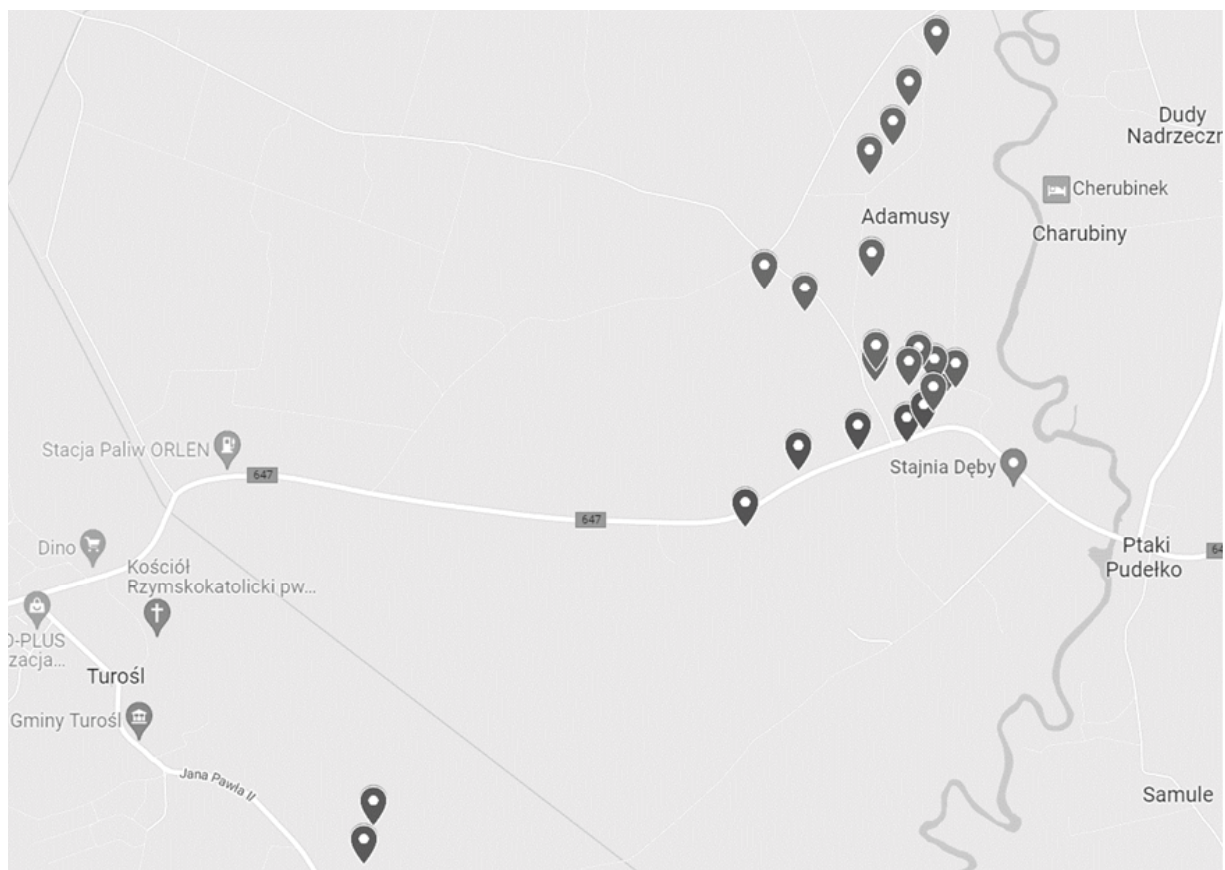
Dudy
Nadrzeczn

Cherubinek

Adamusy

Charubiny

Stacja Paliw ORLEN

647

647

Stajnia Dęby

Dino

Kościół
Rzymskokatolicki pw...

Ptaki
Pudełko

64

D-PLUS
zacja...

Turośl

Gminy Turośl

Jana Pawła II

Samule